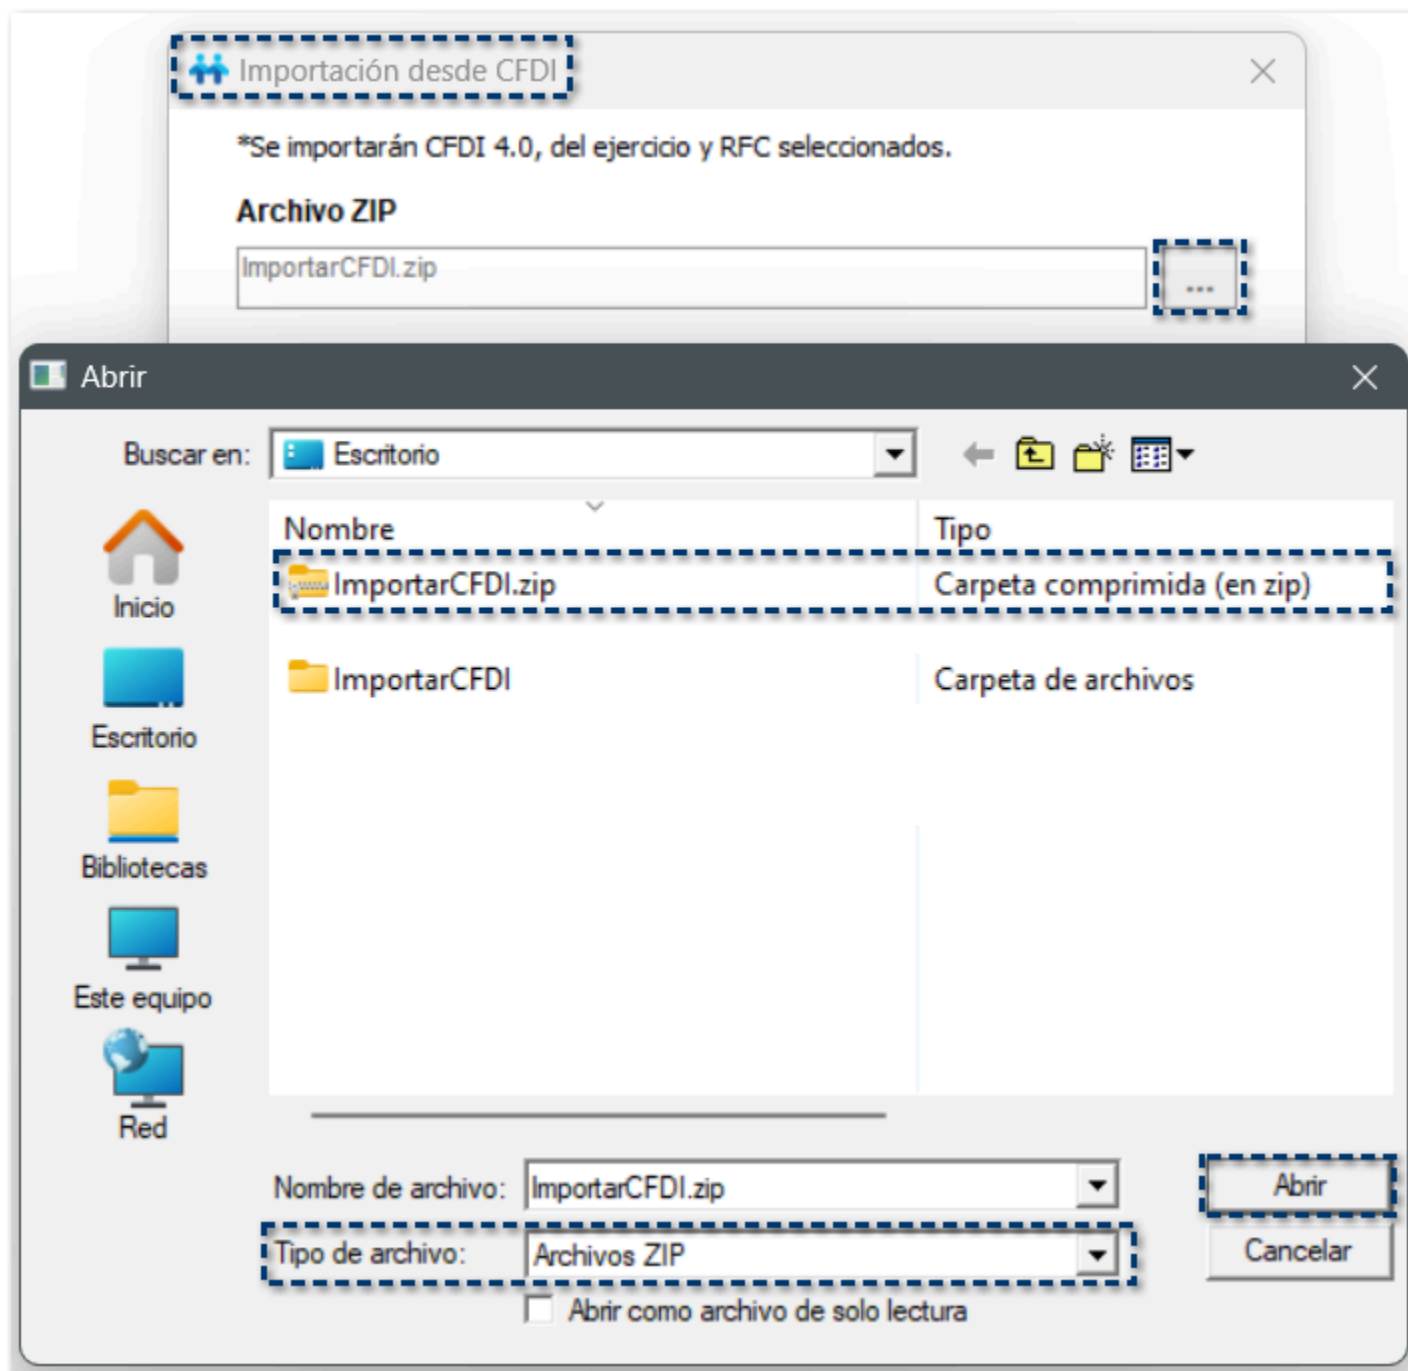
Importación desde CFDI

*Se importarán CFDI 4.0, del ejercicio y RFC seleccionados.

Archivo ZIP

ImportarCFDI.zip

...

Abrir

Buscar en: Escritorio

Inicio
Escritorio
Bibliotecas
Este equipo
Red

| Nombre | Tipo |
|---|---|
| ImportarCFDI.zip | Carpeta comprimida (en zip) |
| ImportarCFDI | Carpeta de archivos |

Nombre de archivo: ImportarCFDI.zip

Tipo de archivo: Archivos ZIP

Abrir como archivo de solo lectura

Abrir

Cancelar